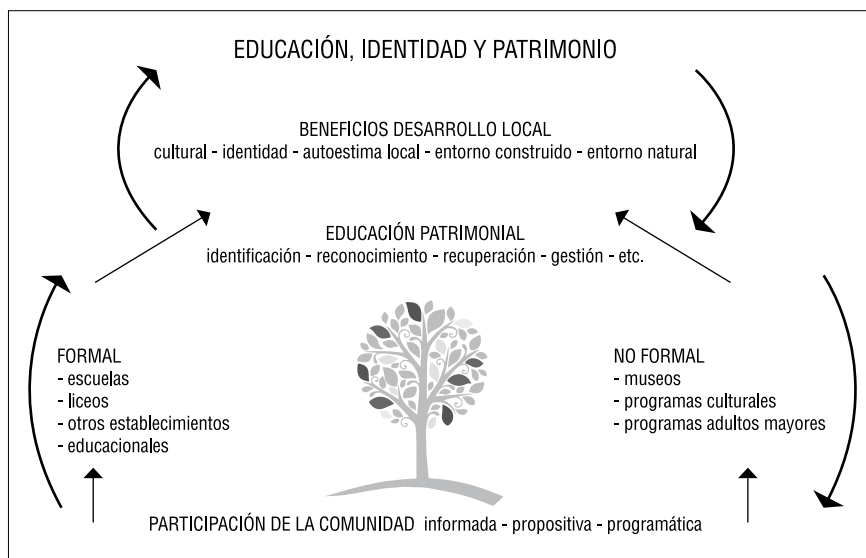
EDUCACIÓN, IDENTIDAD Y PATRIMONIO

BENEFICIOS DESARROLLO LOCAL
cultural - identidad - autoestima local - entorno construido - entorno natural

EDUCACIÓN PATRIMONIAL
identificación - reconocimiento - recuperación - gestión - etc.

FORMAL
- escuelas
- liceos
- otros establecimientos
- educacionales

NO FORMAL
- museos
- programas culturales
- programas adultos mayores

PARTICIPACIÓN DE LA COMUNIDAD informada - propositiva - programática